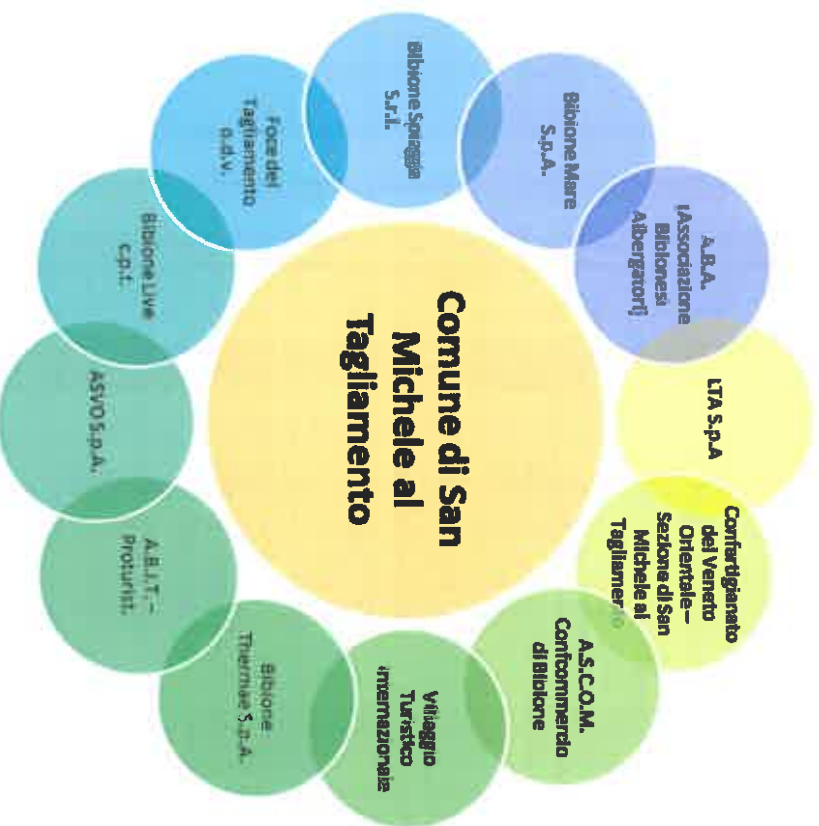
Comune di San Michele al Tagliamento

Bibione Spiaggia S.r.l.

Bibione Mare S.p.A.

A.B.A. (Associazione Bibionesi Albergatori)

LTA S.p.A

Confartigianato del Veneto Orientale – Sezione di San Michele al Tagliamento

A.S.C.O.M. Confcommercio di Bibione

Villaggio Turistico Internazionale

Bibione Thermae S.p.A.

A.B.I.T. – Proturist.

ASVO S.p.A.

Bibione Live c.p.c.

Foce del Tagliamento o.d.v.